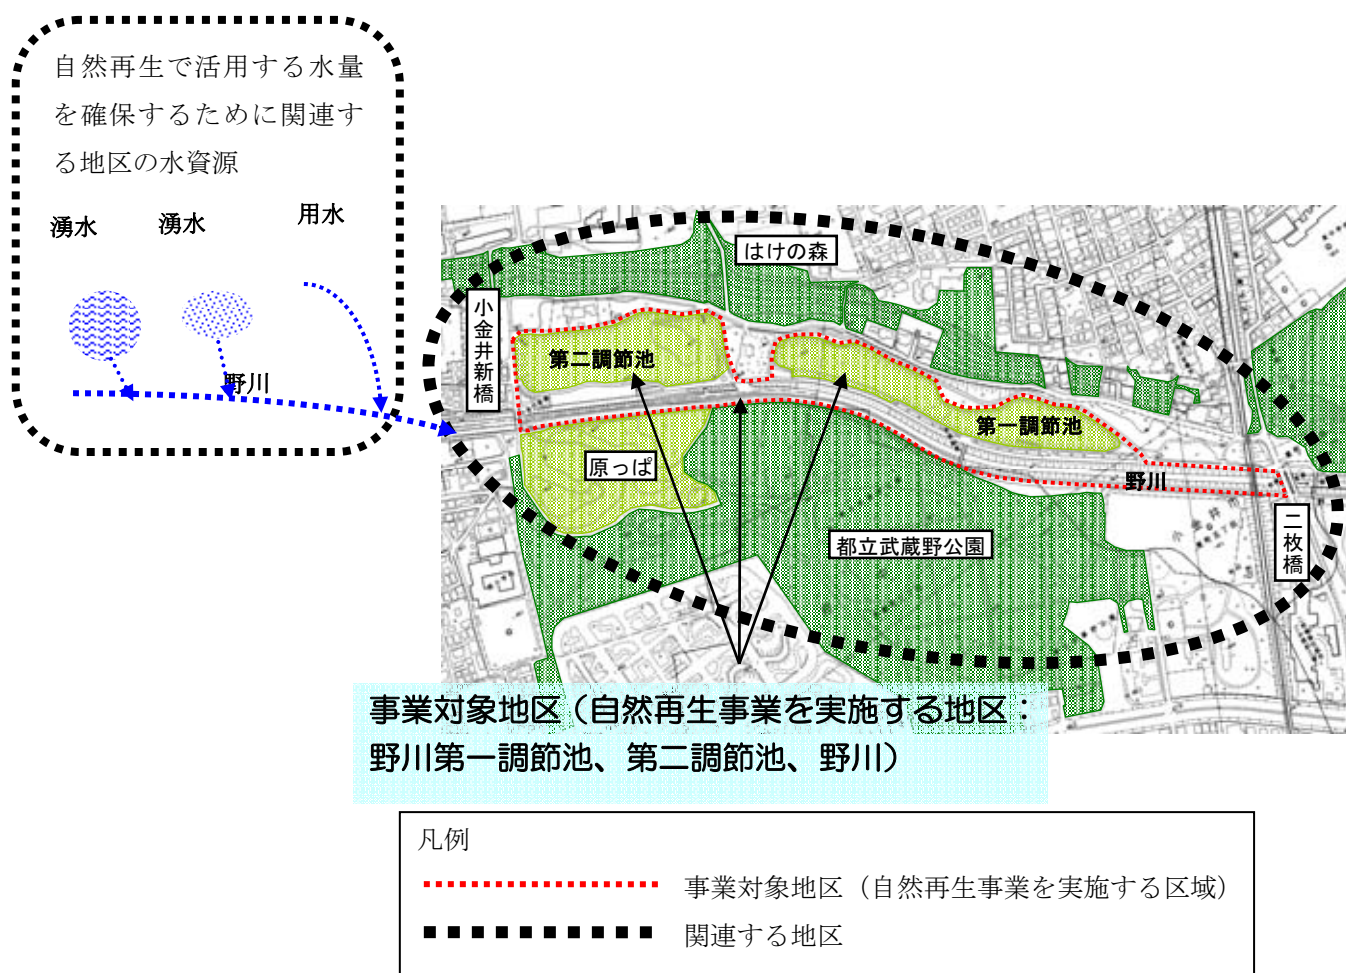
自然再生で活用する水量を確保するために関連する地区の水資源

湧水　湧水　用水

野川

はけの森

小金井新橋

第二調節池

第一調節池

原っぱ

野川

都立武蔵野公園

二枚橋

事業対象地区（自然再生事業を実施する地区：野川第一調節池、第二調節池、野川）

凡例

事業対象地区（自然再生事業を実施する区域）

関連する地区